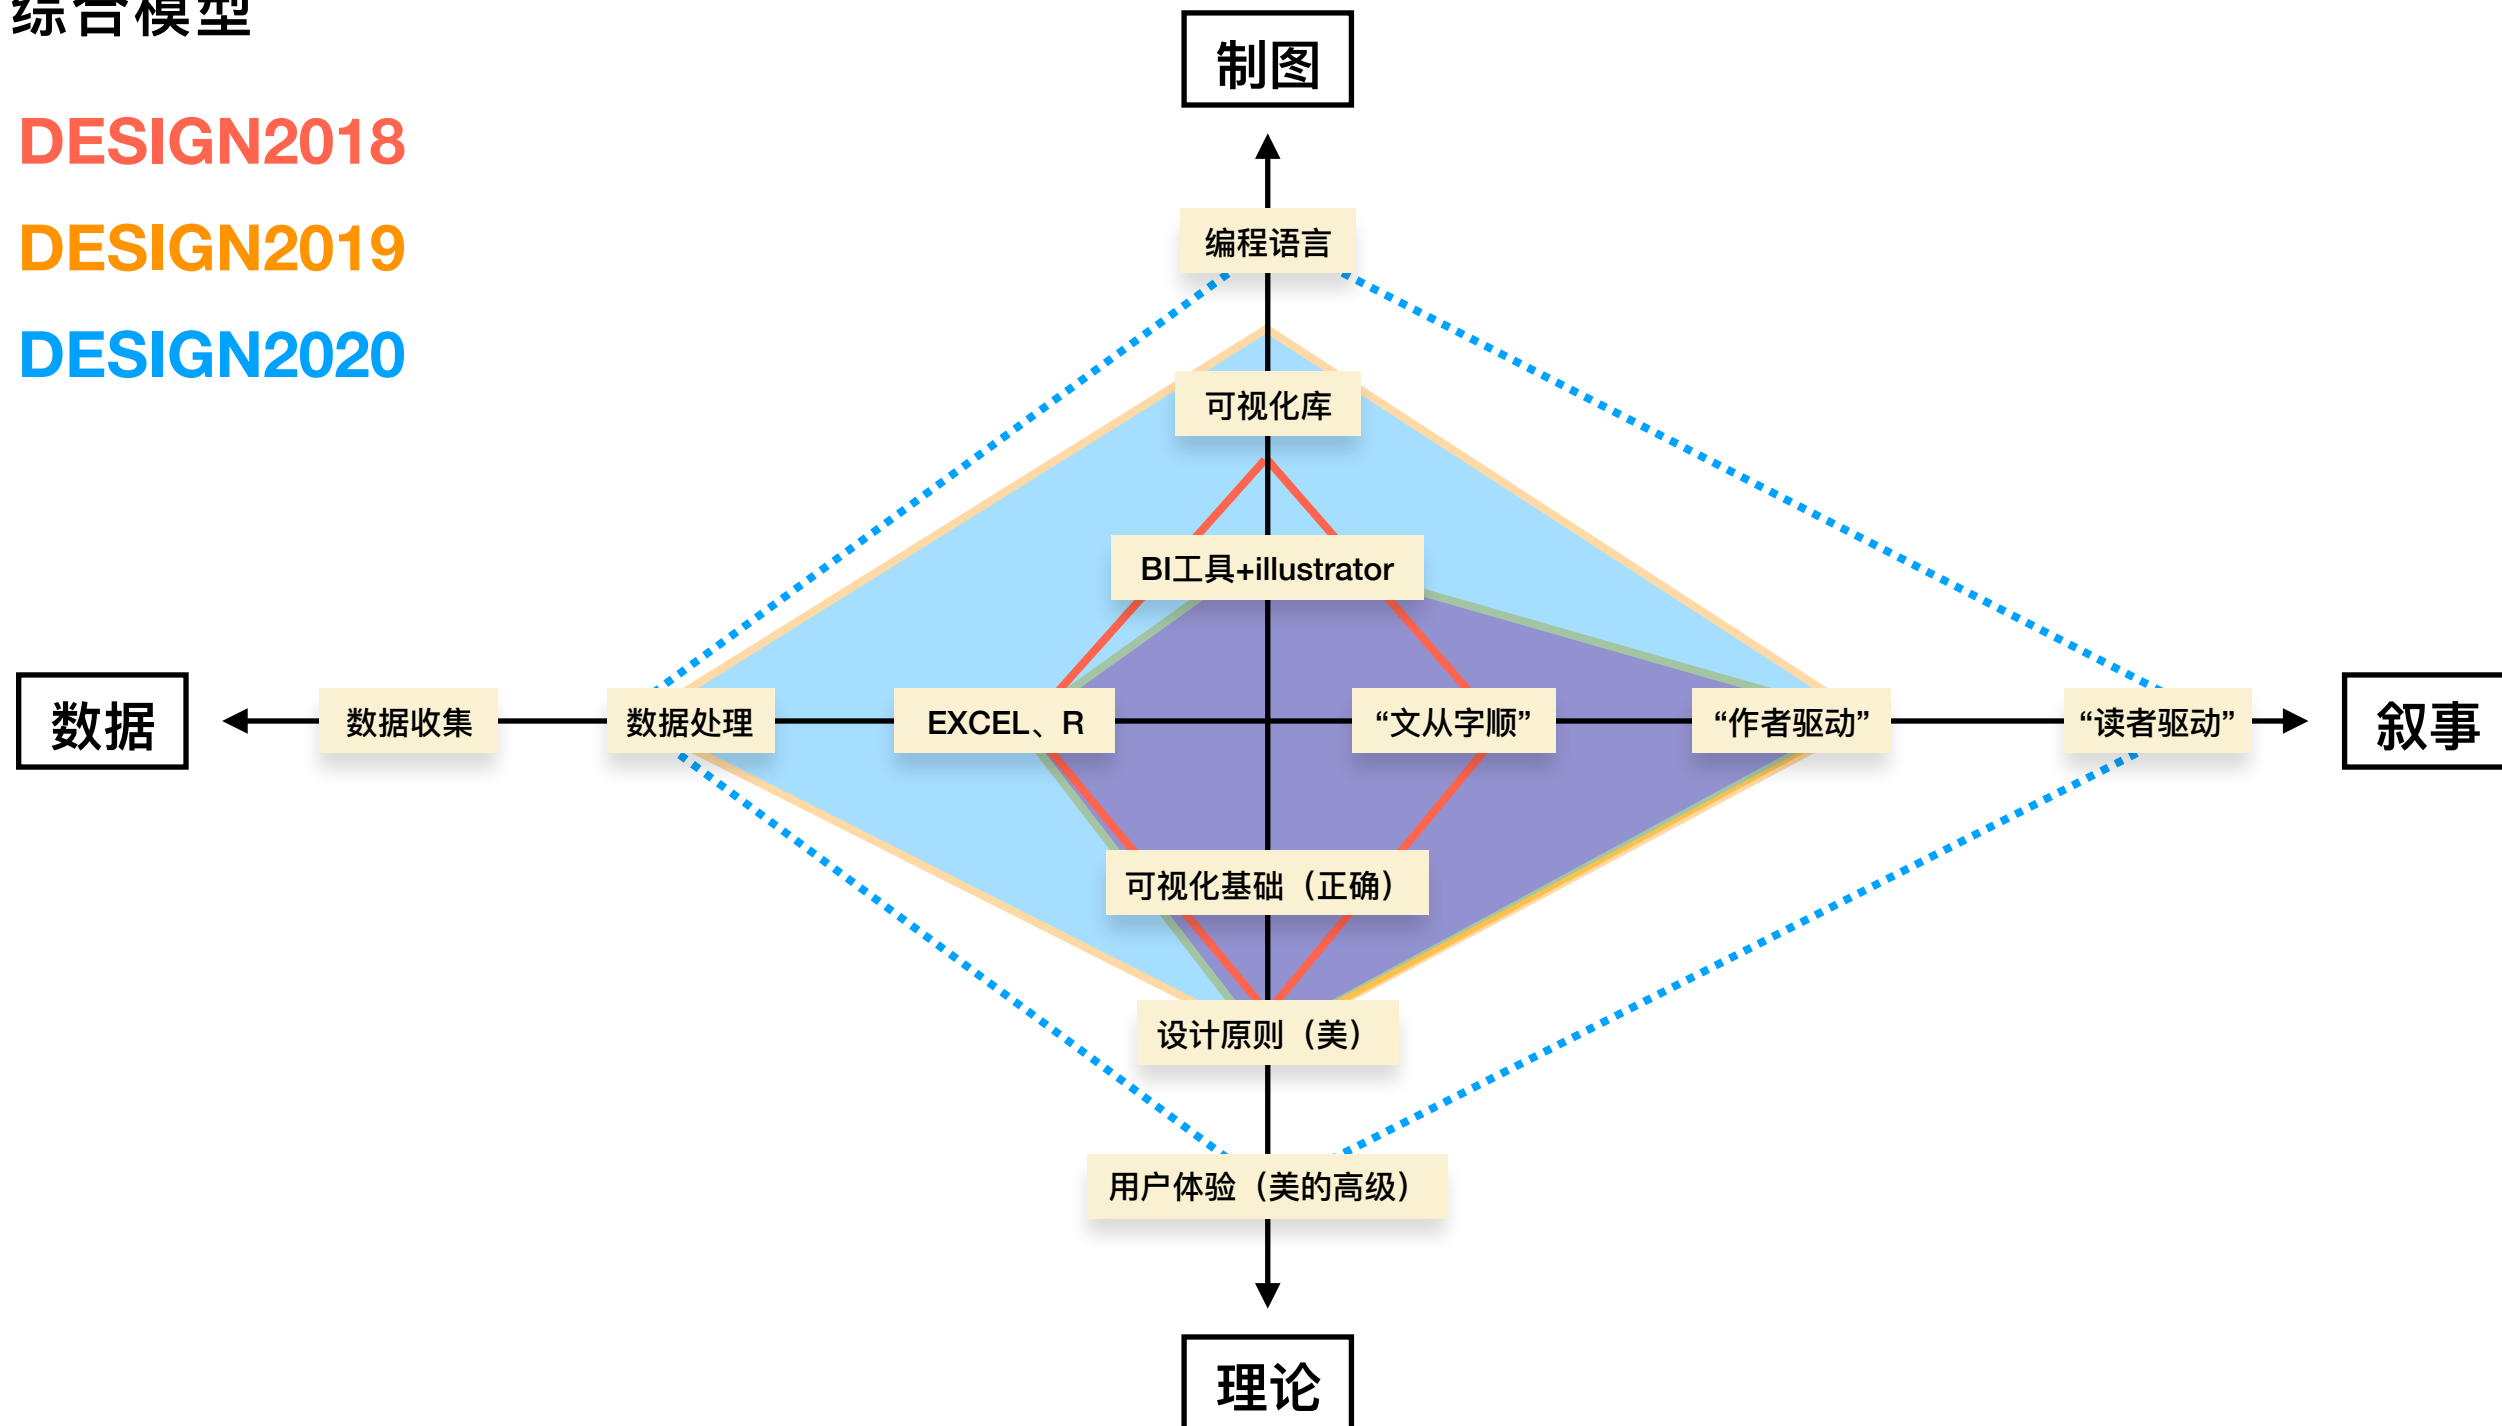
综合模型

DESIGN2018

DESIGN2019

DESIGN2020

制图

编程语言

可视化库

BI工具+illustrator

数据

数据收集

数据处理

EXCEL、R

“文从字顺”

“作者驱动”

“读者驱动”

叙事

可视化基础（正确）

设计原则（美）

用户体验（美的高级）

理论